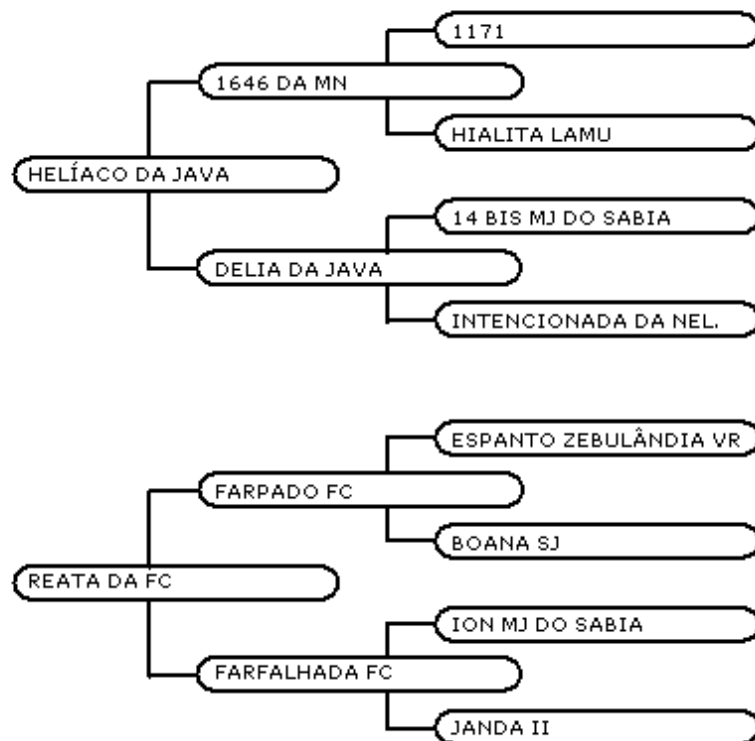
1171

1646 DA MN

HIALITA LAMU

HELÍACO DA JAVA

14 BIS MJ DO SABIA

DELIA DA JAVA

INTENCIONADA DA NEL.

ESPANTO ZEBULÂNDIA VR

FARPADO FC

BOANA SJ

REATA DA FC

ION MJ DO SABIA

FARFALHADA FC

JANDA II